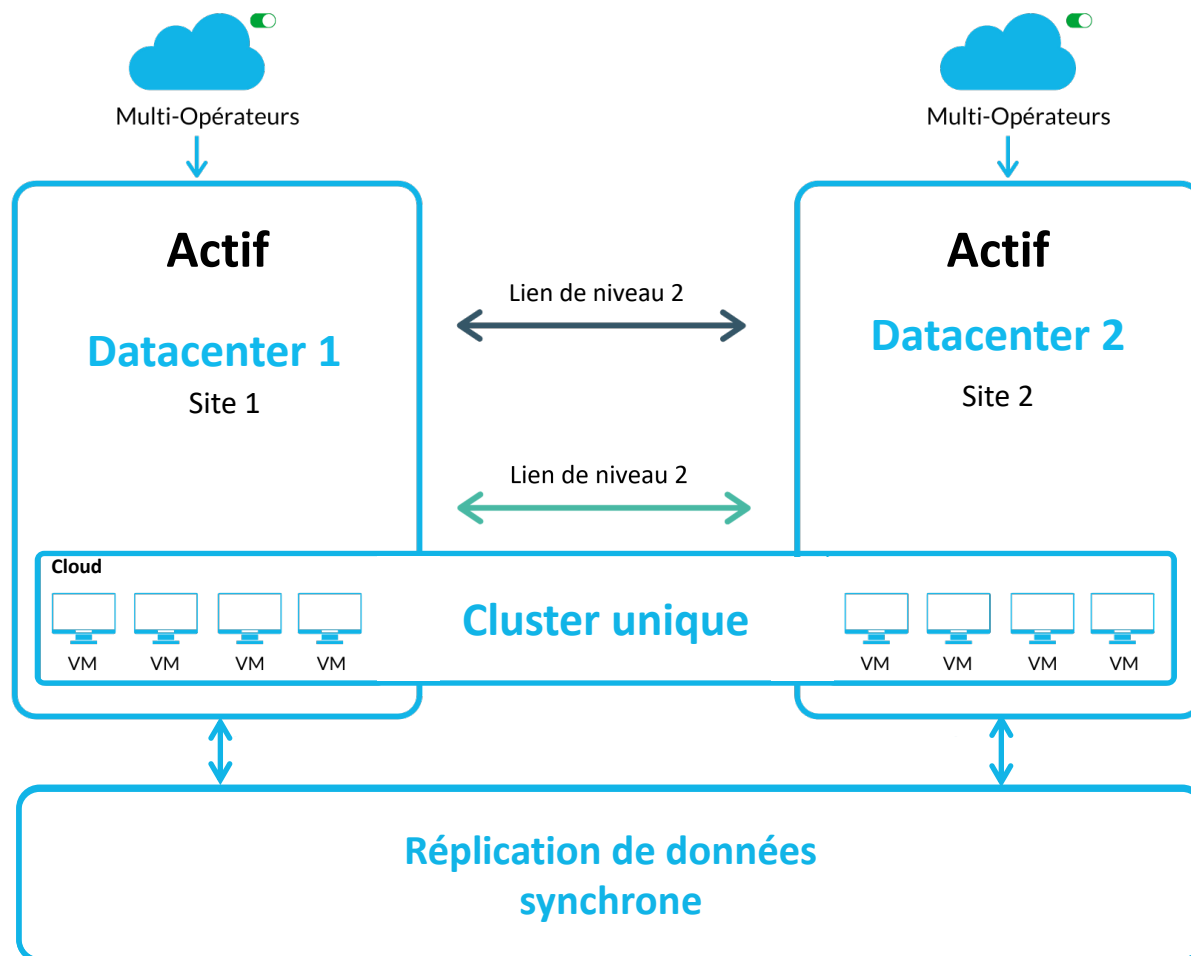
Multi-Opérateurs

Multi-Opérateurs

Actif

Datacenter 1

Site 1

Lien de niveau 2

Actif

Datacenter 2

Site 2

Lien de niveau 2

Cloud

VM VM VM VM

Cluster unique

VM VM VM VM

Réplication de données synchrone